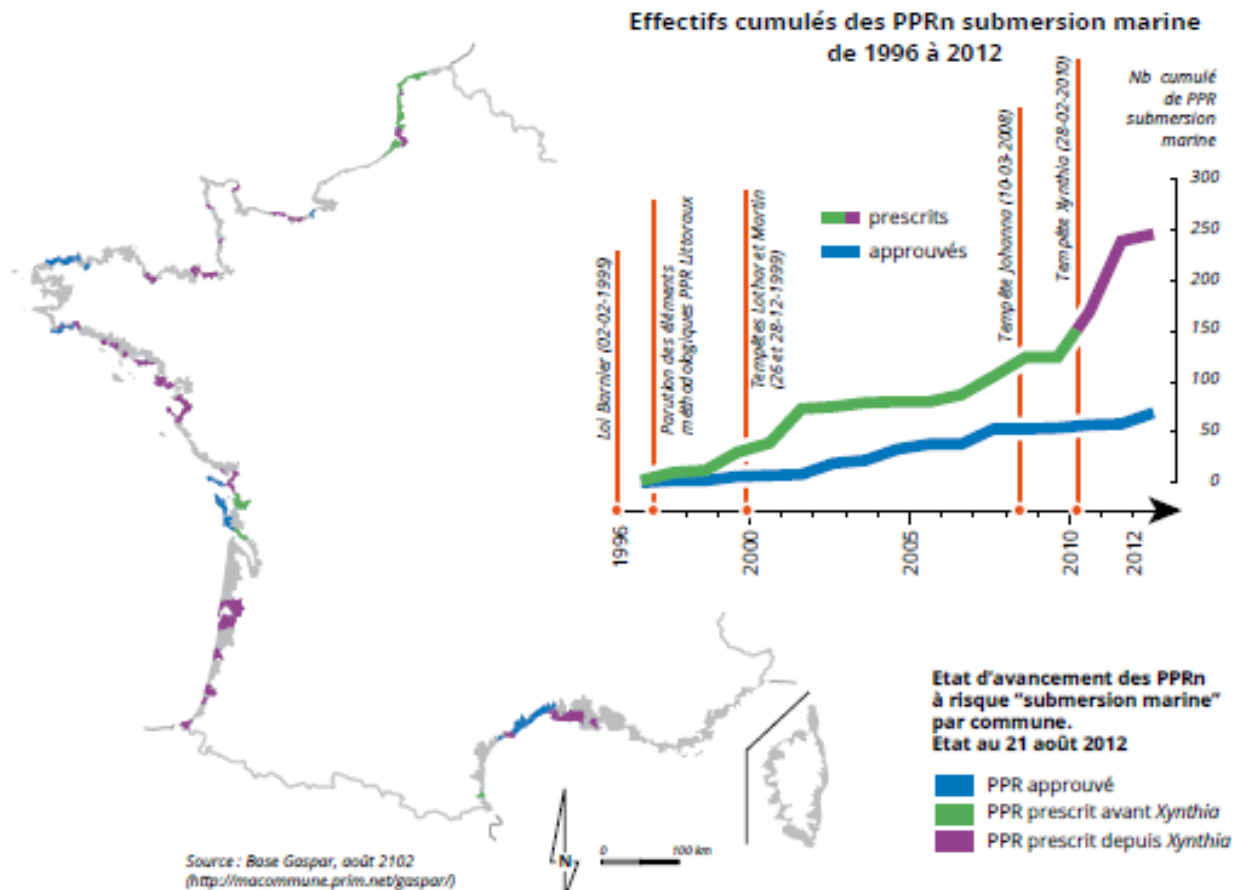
Effectifs cumulés des PPRn submersion marine de 1996 à 2012

Nb cumulé de PPR submersion marine

Loi Barnier (02-02-1999)

Parution des éléments méthodologiques PPR Littoraux

Tempêtes Lothar et Martin (26 et 28-12-1999)

Tempête Johanna (10-03-2008)

Tempête Xynthia (28-02-2010)

prescrits

approuvés

300
250
200
150
100
50
0

1996
2000
2005
2010
2012

Etat d'avancement des PPRn à risque "submersion marine" par commune.
Etat au 21 août 2012

PPR approuvé
PPR prescrit avant *Xynthia*
PPR prescrit depuis *Xynthia*

Source : Base Gaspar, août 2102
(http://macommune.prim.net/gaspar/)

N

0 100 km